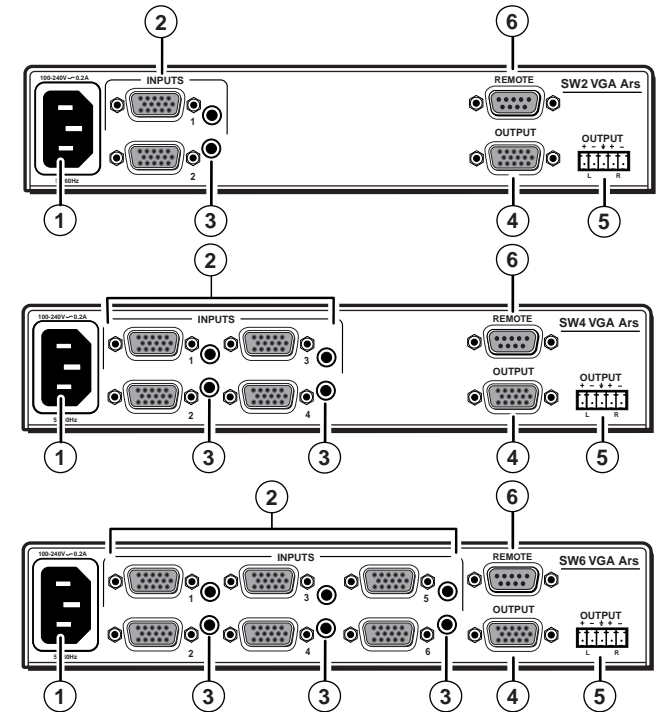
2
6
100-240V ~ 0.2A
INPUTS
REMOTE
SW2 VGA Ars
1
2
OUTPUT
OUTPUT
+ − ⏚ + −
L R
60Hz
1
3
4
5

2
6
100-240V ~ 0.2A
INPUTS
REMOTE
SW4 VGA Ars
1
3
OUTPUT
2
4
OUTPUT
+ − ⏚ + −
L R
5 60Hz
1
3
3
4
5

2
6
100-240V ~ 0.2A
INPUTS
REMOTE
SW6 VGA Ars
1
3
5
OUTPUT
OUTPUT
+ − ⏚ + −
2
4
6
L R
5 60Hz
1
3
3
3
4
5